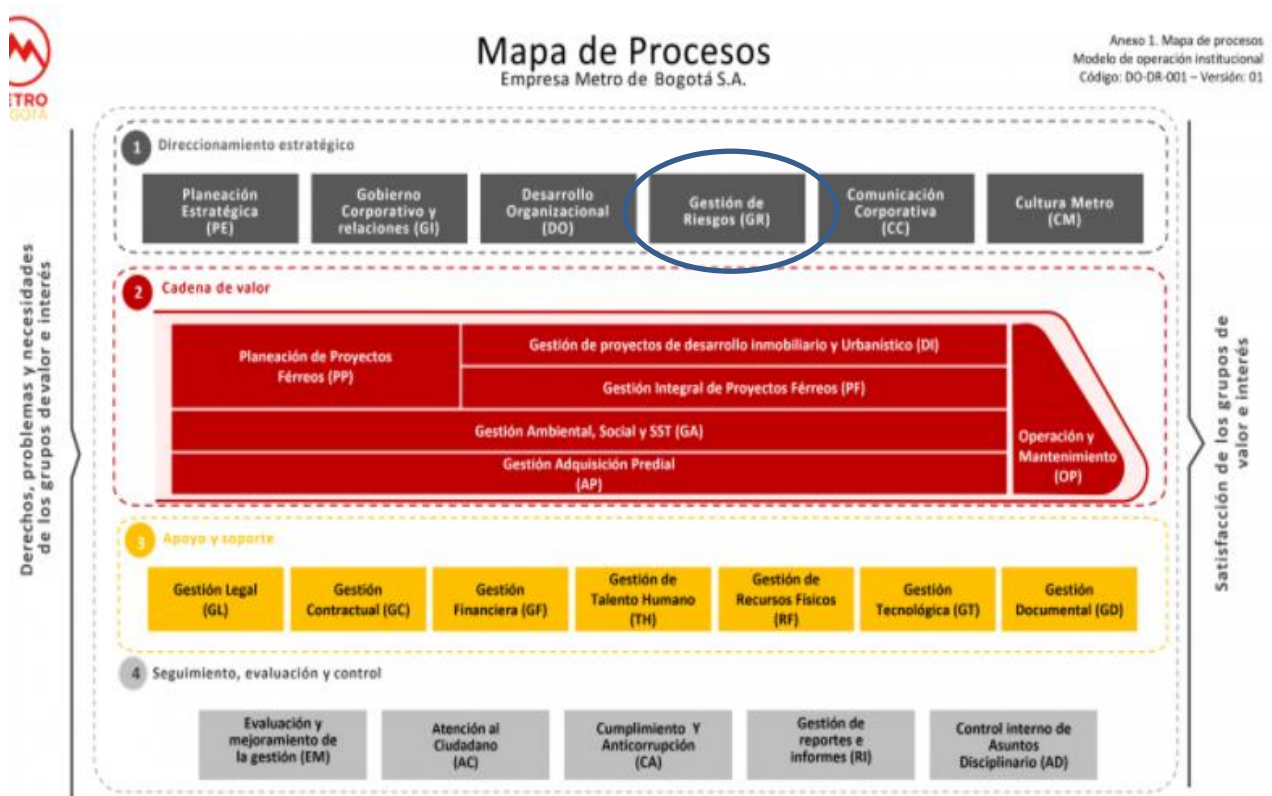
ETRO
GOTÁ

Mapa de Procesos
Empresa Metro de Bogotá S.A.

Anexo 1. Mapa de procesos
Modelo de operación institucional
Código: DO-DR-001 – Versión: 01

Derechos, problemas y necesidades de los grupos de valor e interés

1 Direccionamiento estratégico

Planeación Estratégica (PE)
Gobierno Corporativo y relaciones (GI)
Desarrollo Organizacional (DO)
Gestión de Riesgos (GR)
Comunicación Corporativa (CC)
Cultura Metro (CM)

2 Cadena de valor

Planeación de Proyectos Férreos (PP)
Gestión de proyectos de desarrollo inmobiliario y Urbanístico (DI)
Gestión Integral de Proyectos Férreos (PF)
Gestión Ambiental, Social y SST (GA)
Gestión Adquisición Predial (AP)
Operación y Mantenimiento (OP)

3 Apoyo y soporte

Gestión Legal (GL)
Gestión Contractual (GC)
Gestión Financiera (GF)
Gestión de Talento Humano (TH)
Gestión de Recursos Físicos (RF)
Gestión Tecnológica (GT)
Gestión Documental (GD)

4 Seguimiento, evaluación y control

Evaluación y mejoramiento de la gestión (EM)
Atención al Ciudadano (AC)
Cumplimiento Y Anticorrupción (CA)
Gestión de reportes e informes (RI)
Control interno de Asuntos Disciplinario (AD)

Satisfacción de los grupos de valor e interés